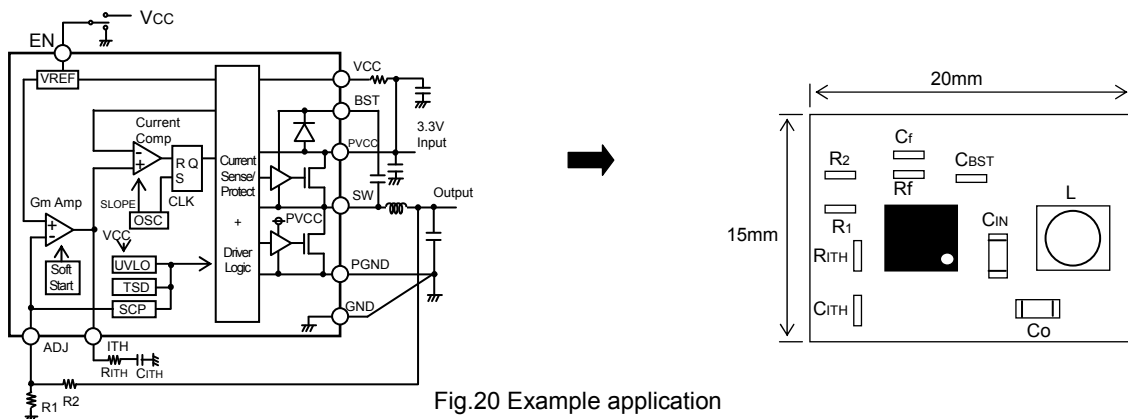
VCC
EN
VREF
VCC
BST
3.3V Input
Current Comp
R Q
S
CLK
SLOPE
OSC
Current Sense/ Protect
+
Driver Logic
PVCC
SW
Output
PVCC
Gm Amp
VCC
Soft Start
UVLO
TSD
SCP
PGND
GND
ADJ
ITH
RITH CITH
R1 R2

20mm
15mm
R2
Cf
CBST
Rf
R1
CIN
L
RITH
CITH
Co

Fig.20 Example application